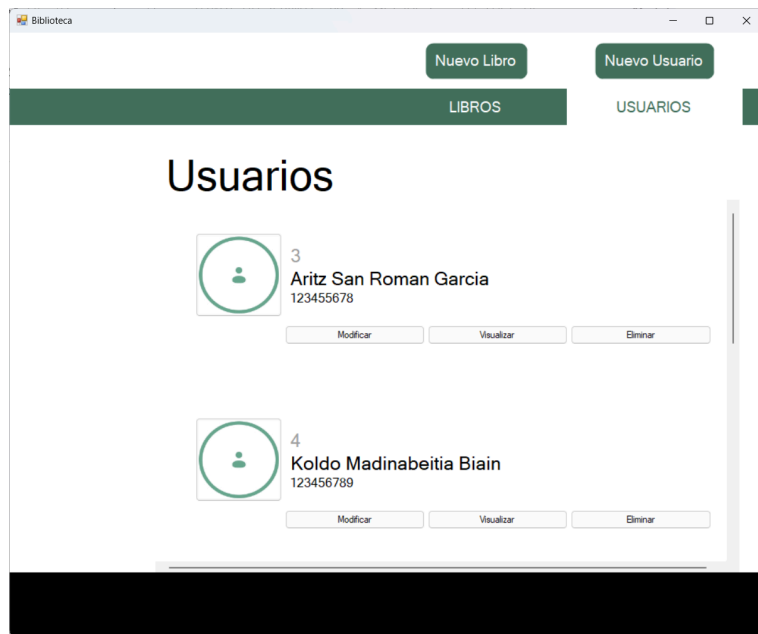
Biblioteca

Nuevo Libro

Nuevo Usuario

LIBROS

USUARIOS

Usuarios

3
Aritz San Roman Garcia
123455678

Modificar

Visualizar

Eliminar

4
Koldo Madinabeitia Biain
123456789

Modificar

Visualizar

Eliminar